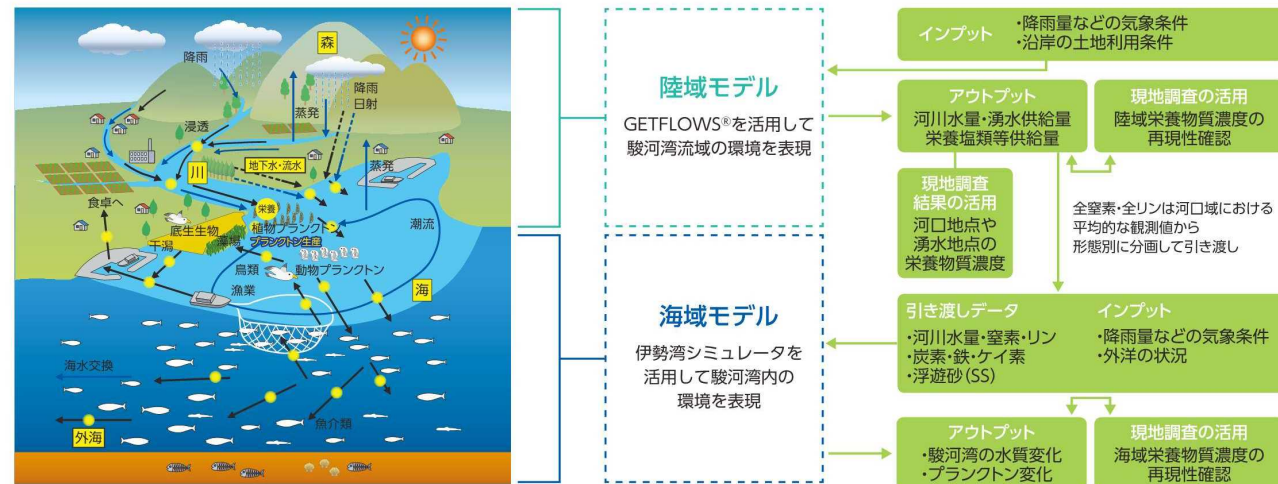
降雨
森
降雨
日射
蒸発
浸透
蒸発
地下水・流水
川
蒸発
食卓へ
栄養
底生生物
植物プランクトン
干潟
藻場
プランクトン生産
潮流
鳥類
動物プランクトン
海
漁業
海水交換
魚介類
外海

陸域モデル

GETFLOWS®を活用して駿河湾流域の環境を表現

海域モデル

伊勢湾シミュレータを活用して駿河湾内の環境を表現

インプット
・降雨量などの気象条件
・沿岸の土地利用条件

アウトプット
河川水量・湧水供給量
栄養塩類等供給量

現地調査の活用
陸域栄養物質濃度の再現性確認

現地調査結果の活用
河口地点や湧水地点の栄養物質濃度

全窒素・全リンは河口域における平均的な観測値から形態別に分画して引き渡し

引き渡しデータ
・河川水量・窒素・リン
・炭素・鉄・ケイ素
・浮遊砂(SS)

インプット
・降雨量などの気象条件
・外洋の状況

アウトプット
・駿河湾の水質変化
・プランクトン変化

現地調査の活用
海域栄養物質濃度の再現性確認